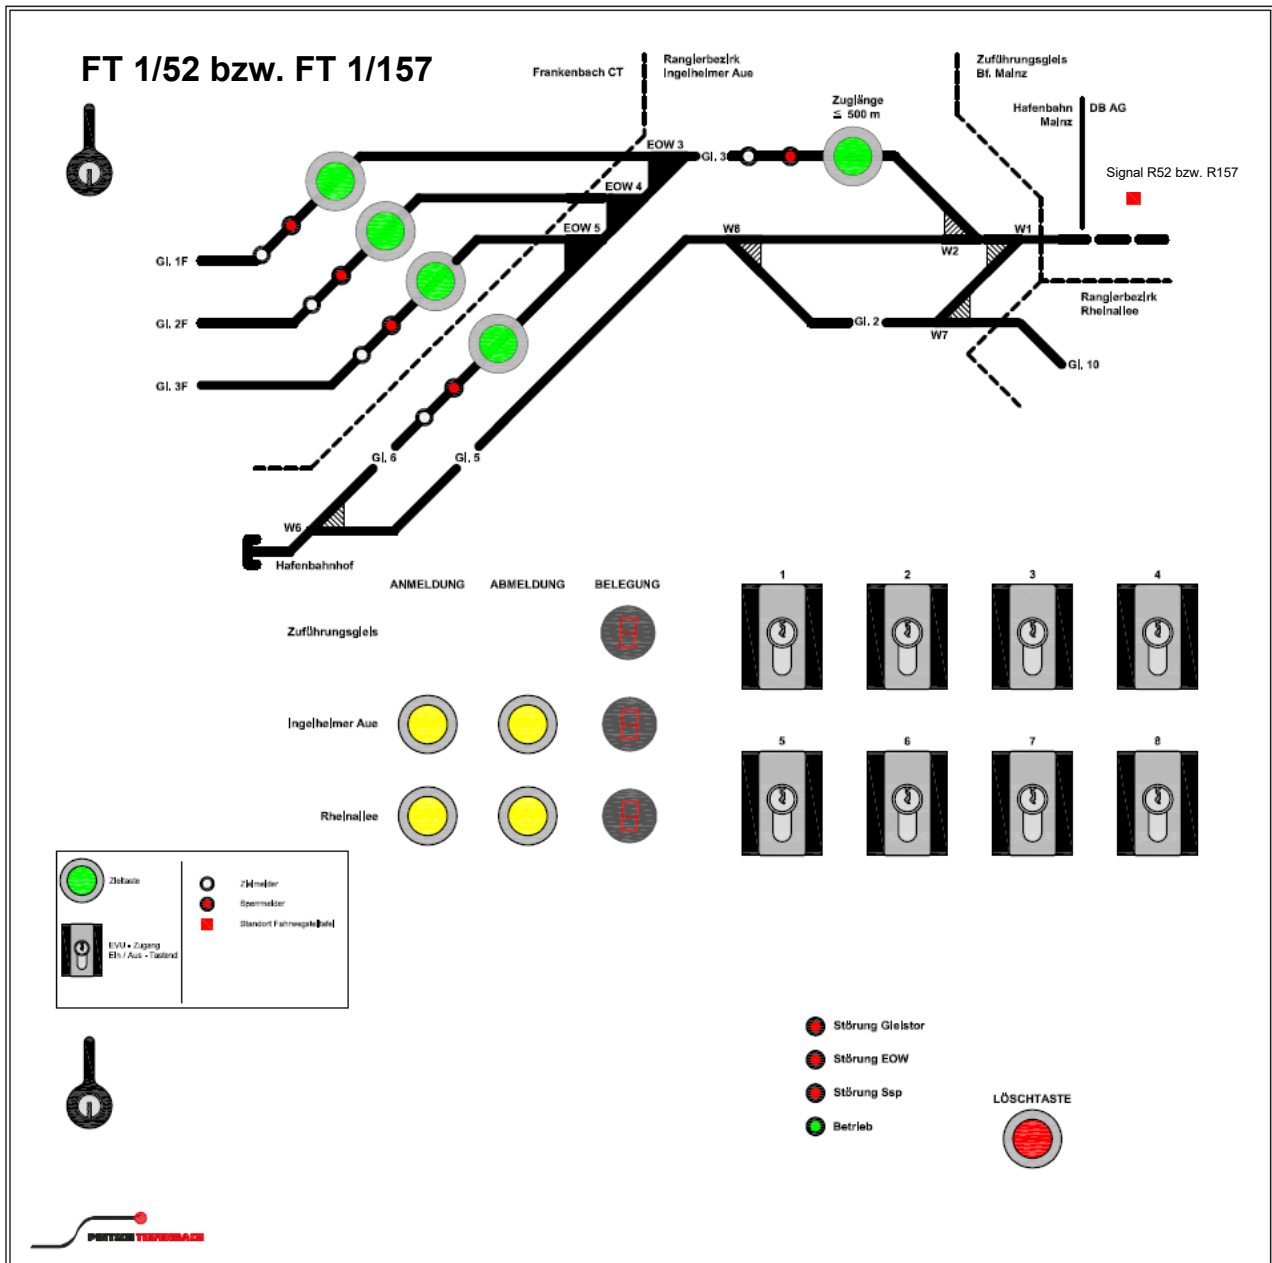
FT 1/52 bzw. FT 1/157

Frankenbach CT

Rangierbezirk Ingelheimer Aue

Zugänge ≤ 500 m

Zuführungsgleis Bf. Mainz

Hafenbahn Mainz

DB AG

Signal R52 bzw. R157

EOW 3

EOW 4

EOW 5

Gl. 3

W8

W2

W1

Gl. 1F

Gl. 2F

Gl. 3F

Rangierbezirk Rheinallee

Gl. 2

W7

Gl. 10

Gl. 6

Gl. 5

W6

Hafenbahnhof

ANMELDUNG

ABMELDUNG

BELEGUNG

Zuführungsgleis

Ingelheimer Aue

Rheinallee

1

2

3

4

5

6

7

8

Zieltaste

EVU - Zugang Ein / Aus - Tastend

Zielmelder

Sperrmelder

Standort Fahrwegetafel

Störung Gleistor

Störung EOW

Störung Ssp

Betrieb

LÖSCHTASTE

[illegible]